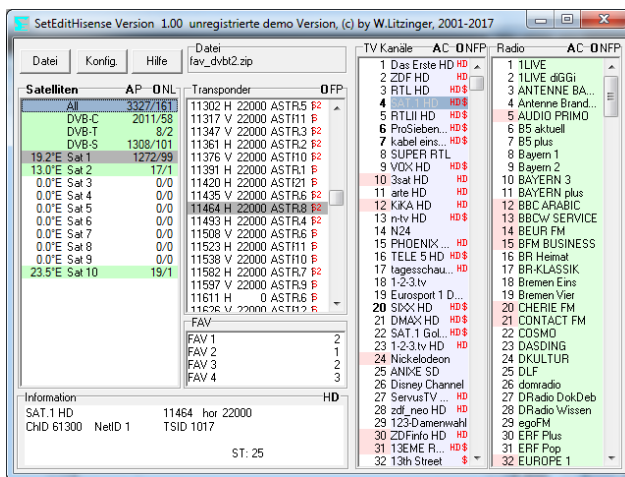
SetEditHisense Version 1.00 unregistrierte demo Version, (c) by W.Litzinger, 2001-2017

Datei | Konfig. | Hilfe

Datei
fav_dvbt2.zip

Satelliten AP ONL

| | |
|---|---|
| All | 3327/161 |
| DVB-C | 2011/58 |
| DVB-T | 8/2 |
| DVB-S | 1308/101 |
| 19.2°E Sat 1 | 1272/99 |
| 13.0°E Sat 2 | 17/1 |
| 0.0°E Sat 3 | 0/0 |
| 0.0°E Sat 4 | 0/0 |
| 0.0°E Sat 5 | 0/0 |
| 0.0°E Sat 6 | 0/0 |
| 0.0°E Sat 7 | 0/0 |
| 0.0°E Sat 8 | 0/0 |
| 0.0°E Sat 9 | 0/0 |
| 23.5°E Sat 10 | 19/1 |

Transponder OFP
11302 H 22000 ASTR5 ß2
11317 V 22000 ASTI1 ß
11347 V 22000 ASTR3 ß2
11361 H 22000 ASTR2 ß2
11376 V 22000 ASTR10 ß2
11391 H 22000 ASTR1 ß
11420 H 22000 ASTI21 ß
11435 V 22000 ASTR6 ß2
11464 H 22000 ASTR8 ß2
11493 H 22000 ASTR4 ß2
11508 V 22000 ASTR6 ß
11523 H 22000 ASTI11 ß
11538 V 22000 ASTR10 ß
11582 H 22000 ASTR7 ß2
11597 V 22000 ASTR9 ß
11611 H 0 ASTR6 ß
11626 V 22000 ASTR1 ß

FAV
FAV 1 2
FAV 2 1
FAV 3 2
FAV 4 3

TV Kanäle AC ONFP
1 Das Erste HD HD
2 ZDF HD HD
3 RTL HD HD$
4 SAT.1 HD HD$
5 RTLII HD HD$
6 ProSieben...
7 kabel eins...
8 SUPER RTL
9 VOX HD HD$
10 3sat HD HD
11 arte HD HD
12 KiKA HD HD
13 n-tv HD HD$
14 N24
15 PHOENIX ... HD
16 TELE 5 HD HD$
17 tagesschau... HD
18 1-2-3.tv
19 Eurosport 1 D...
20 SIXX HD HD$
21 DMAX HD HD$
22 SAT.1 Gol... HD$
23 1-2-3.tv HD HD
24 Nickelodeon
25 ANIXE SD
26 Disney Channel
27 ServusTV ... HD
28 zdf_neo HD HD
29 123-Damenwahl
30 ZDFinfo HD HD
31 13EME R... HD$
32 13th Street $

Radio AC ONFP
1 1LIVE
1 1LIVE diGGi
3 ANTENNE BA...
4 Antenne Brand...
5 AUDIO PRIMO
6 B5 aktuell
7 B5 plus
8 Bayern 1
9 Bayern 2
10 BAYERN 3
11 BAYERN plus
12 BBC ARABIC
13 BBCW SERVICE
14 BEUR FM
15 BFM BUSINESS
16 BR Heimat
17 BR-KLASSIK
18 Bremen Eins
19 Bremen Vier
20 CHERIE FM
21 CONTACT FM
22 COSMO
23 DASDING
24 DKULTUR
25 DLF
26 domradio
27 DRadio DokDeb
28 DRadio Wissen
29 egoFM
30 ERF Plus
31 ERF Pop
32 EUROPE 1

Information HD
SAT.1 HD 11464 hor 22000
ChID 61300 NetID 1 TSID 1017
ST: 25